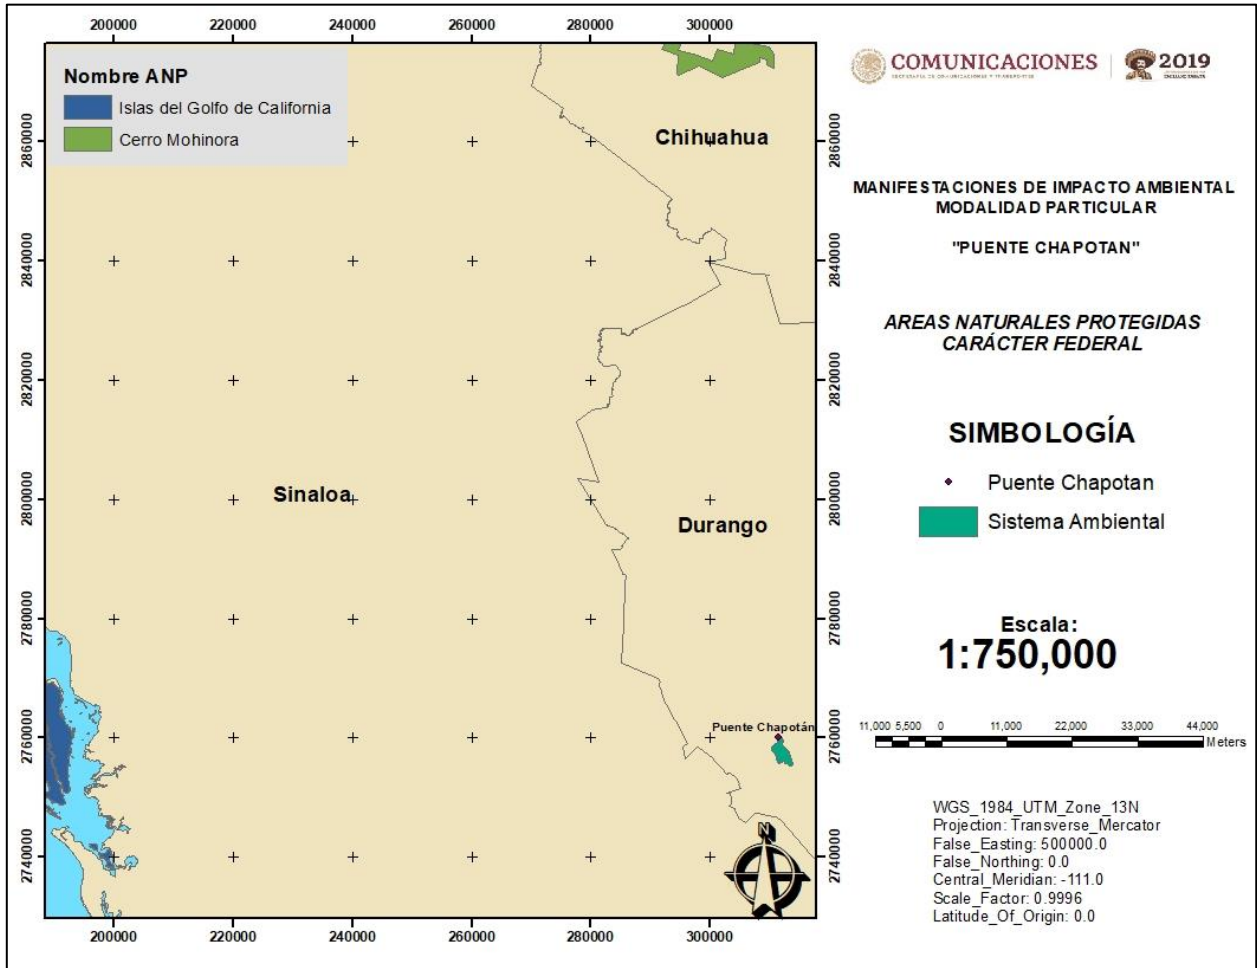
200000 220000 240000 260000 280000 300000

Nombre ANP
Islas del Golfo de California
Cerro Mohinora

2860000
2840000
2820000
2800000
2780000
2760000
2740000

Chihuahua

Sinaloa

Durango

Puente Chapotán

N

200000 220000 240000 260000 280000 300000

COMUNICACIONES
SECRETARÍA DE COMUNICACIONES Y TRANSPORTES
2019

MANIFESTACIONES DE IMPACTO AMBIENTAL
MODALIDAD PARTICULAR

"PUENTE CHAPOTAN"

AREAS NATURALES PROTEGIDAS
CARÁCTER FEDERAL

SIMBOLOGÍA
Puente Chapotan
Sistema Ambiental

Escala:
1:750,000

11,000 5,500 0 11,000 22,000 33,000 44,000
Meters

WGS_1984_UTM_Zone_13N
Projection: Transverse_Mercator
False_Easting: 500000.0
False_Northing: 0.0
Central_Meridian: -111.0
Scale_Factor: 0.9996
Latitude_Of_Origin: 0.0